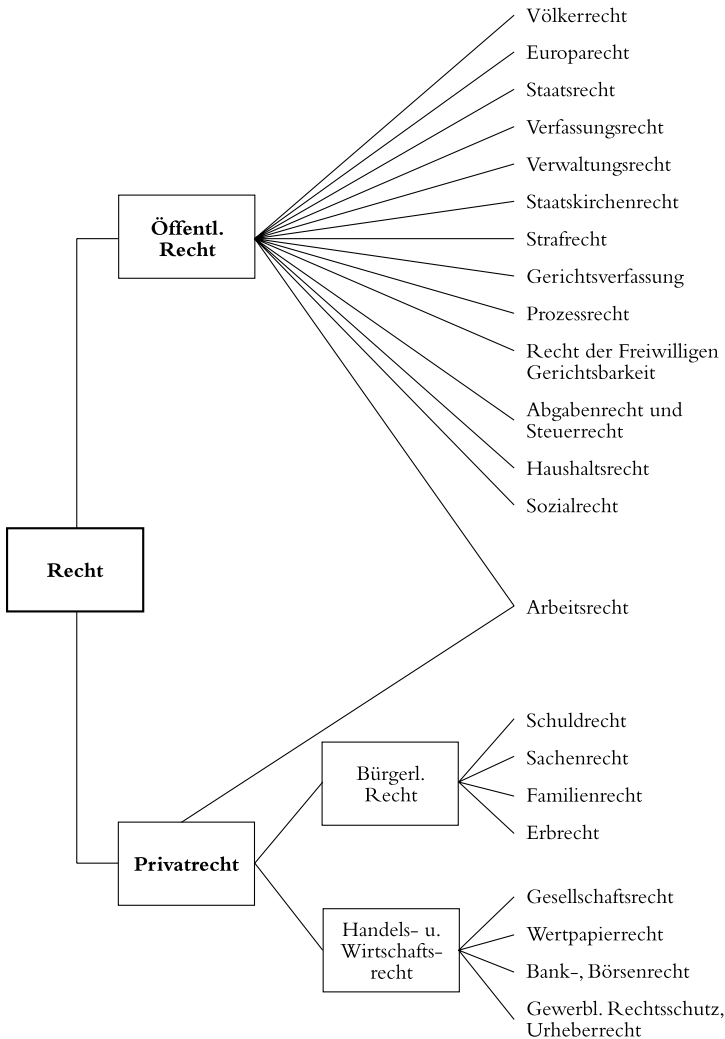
Recht

Öffentl. Recht

Völkerrecht
Europarecht
Staatsrecht
Verfassungsrecht
Verwaltungsrecht
Staatskirchenrecht
Strafrecht
Gerichtsverfassung
Prozessrecht
Recht der Freiwilligen Gerichtsbarkeit
Abgabenrecht und Steuerrecht
Haushaltsrecht
Sozialrecht

Arbeitsrecht

Privatrecht

Bürgerl. Recht

Schuldrecht
Sachenrecht
Familienrecht
Erbrecht

Handels- u. Wirtschaftsrecht

Gesellschaftsrecht
Wertpapierrecht
Bank-, Börsenrecht
Gewerbl. Rechtsschutz, Urheberrecht